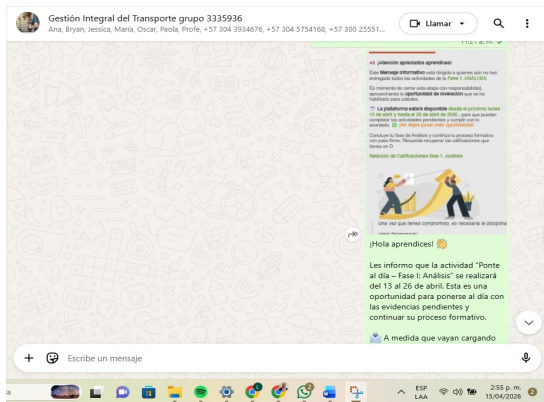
Gestión Integral del Transporte grupo 3335936
Ana, Bryan, Jessica, María, Oscar, Paola, Profe, +57 304 3934676, +57 304 5754168, +57 300 25551...

Llamar

11:21 a. m.

¡Atención apreciados aprendices!

Este Mensaje Informativo está dirigido a quienes aún no han entregado todas las actividades de la Fase 1: ANÁLISIS.

Es momento de cerrar esta etapa con responsabilidad, aprovechando la oportunidad de nivelación que se ha habilitado para ustedes.

La plataforma estará disponible desde el próximo lunes 13 de abril y hasta el 26 de abril de 2026, para que puedan completar las actividades pendientes y cumplir con lo acordado. ¡No dejen pasar esta oportunidad!

Concluye tu fase de Análisis y continúa tu proceso formativo con paso firme. Recuerda recuperar las calificaciones que tienes en D

Relación de Calificaciones fase 1. Análisis

Una vez que tienes compromiso, es necesario la disciplina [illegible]

¡Hola aprendices!

Les informo que la actividad "Ponte al día – Fase I: Análisis" se realizará del 13 al 26 de abril. Esta es una oportunidad para ponerse al día con las evidencias pendientes y continuar su proceso formativo.

A medida que vayan cargando

Escribe un mensaje

ESP LAA
2:55 p. m.
13/04/2026